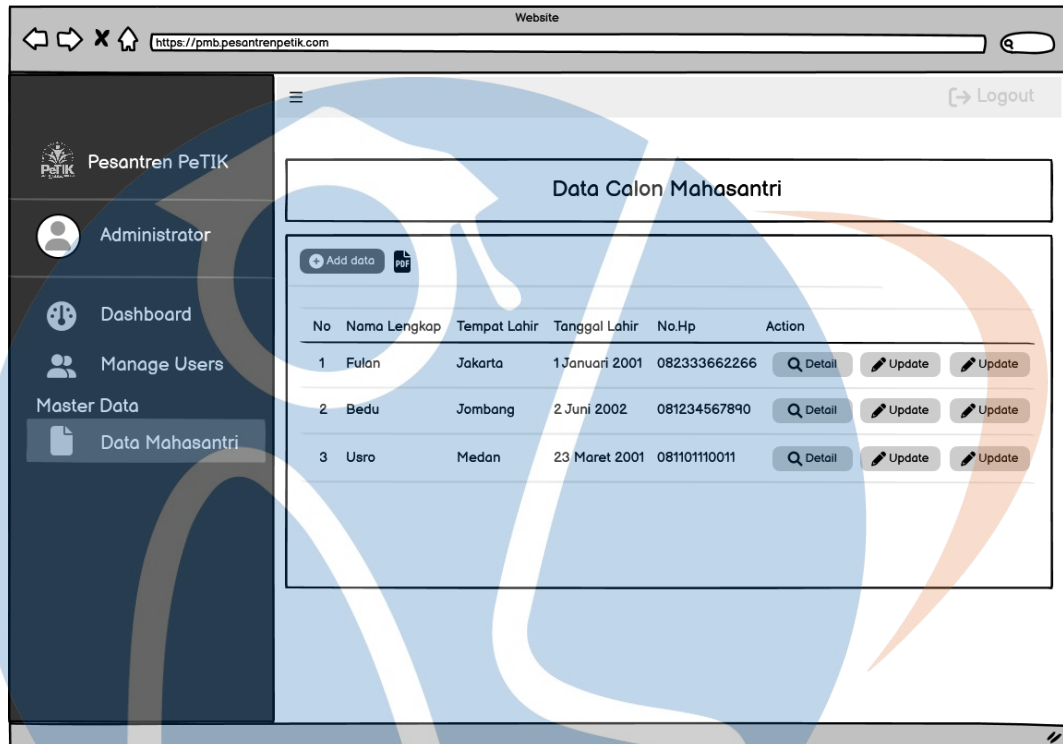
Website

https://pmb.pesantrenpetik.com

Logout

PeTIK

Pesantren PeTIK

Administrator

Dashboard

Manage Users

Master Data

Data Mahasantri

Data Calon Mahasantri

Add data

PDF

| No | Nama Lengkap | Tempat Lahir | Tanggal Lahir | No.Hp | Action | | |
|---|---|---|---|---|---|---|---|
| 1 | Fulan | Jakarta | 1 Januari 2001 | 082333662266 | Detail | Update | Update |
| 2 | Bedu | Jombang | 2 Juni 2002 | 081234567890 | Detail | Update | Update |
| 3 | Usro | Medan | 23 Maret 2001 | 081101110011 | Detail | Update | Update |